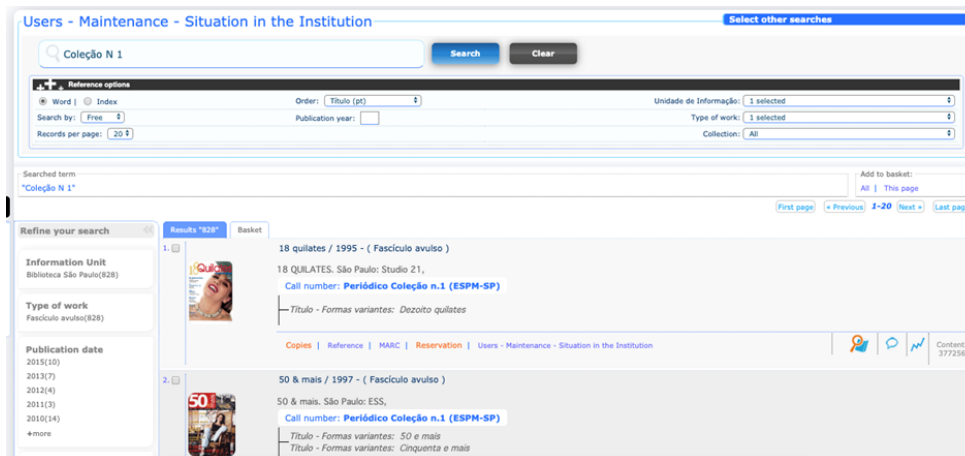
Users - Maintenance - Situation in the Institution

Select other searches

Coleção N 1

Search

Clear

Reference options

Word | Index

Order: Título (pt)

Unidade de Informação: 1 selected

Search by: Free

Publication year:

Type of work: 1 selected

Records per page: 20

Collection: All

Searched term
"Coleção N 1"

Add to basket:
All | This page

First page | « Previous | 1-20 | Next » | Last page

Refine your search

Information Unit
Biblioteca São Paulo(828)

Type of work
Fascículo avulso(828)

Publication date
2015(10)
2013(7)
2012(4)
2011(3)
2010(14)
+more

Results "828"

Basket

1. 18 quilates / 1995 - ( Fascículo avulso )

18 QUILATES. São Paulo: Studio 21,

Call number: Periódico Coleção n.1 (ESPM-SP)

Título - Formas variantes: Dezoito quilates

Copies | Reference | MARC | Reservation | Users - Maintenance - Situation in the Institution

Content
377256

2. 50 & mais / 1997 - ( Fascículo avulso )

50 & mais. São Paulo: ESS,

Call number: Periódico Coleção n.1 (ESPM-SP)

Título - Formas variantes: 50 e mais
Título - Formas variantes: Cinquenta e mais